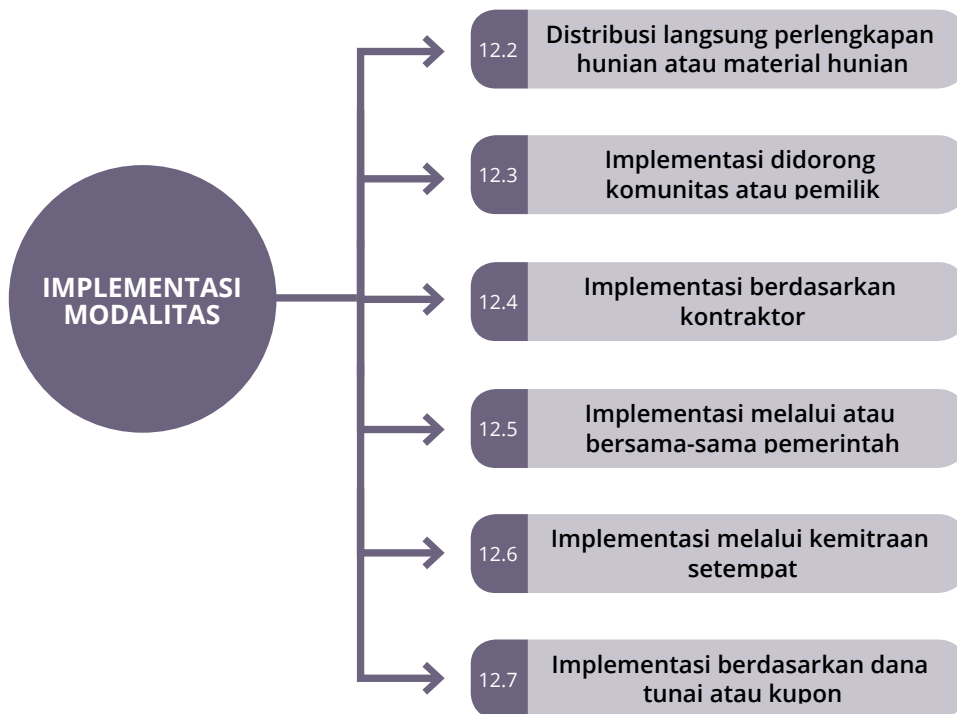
IMPLEMENTASI MODALITAS

12.2 Distribusi langsung perlengkapan hunian atau material hunian

12.3 Implementasi didorong komunitas atau pemilik

12.4 Implementasi berdasarkan kontraktor

12.5 Implementasi melalui atau bersama-sama pemerintah

12.6 Implementasi melalui kemitraan setempat

12.7 Implementasi berdasarkan dana tunai atau kupon